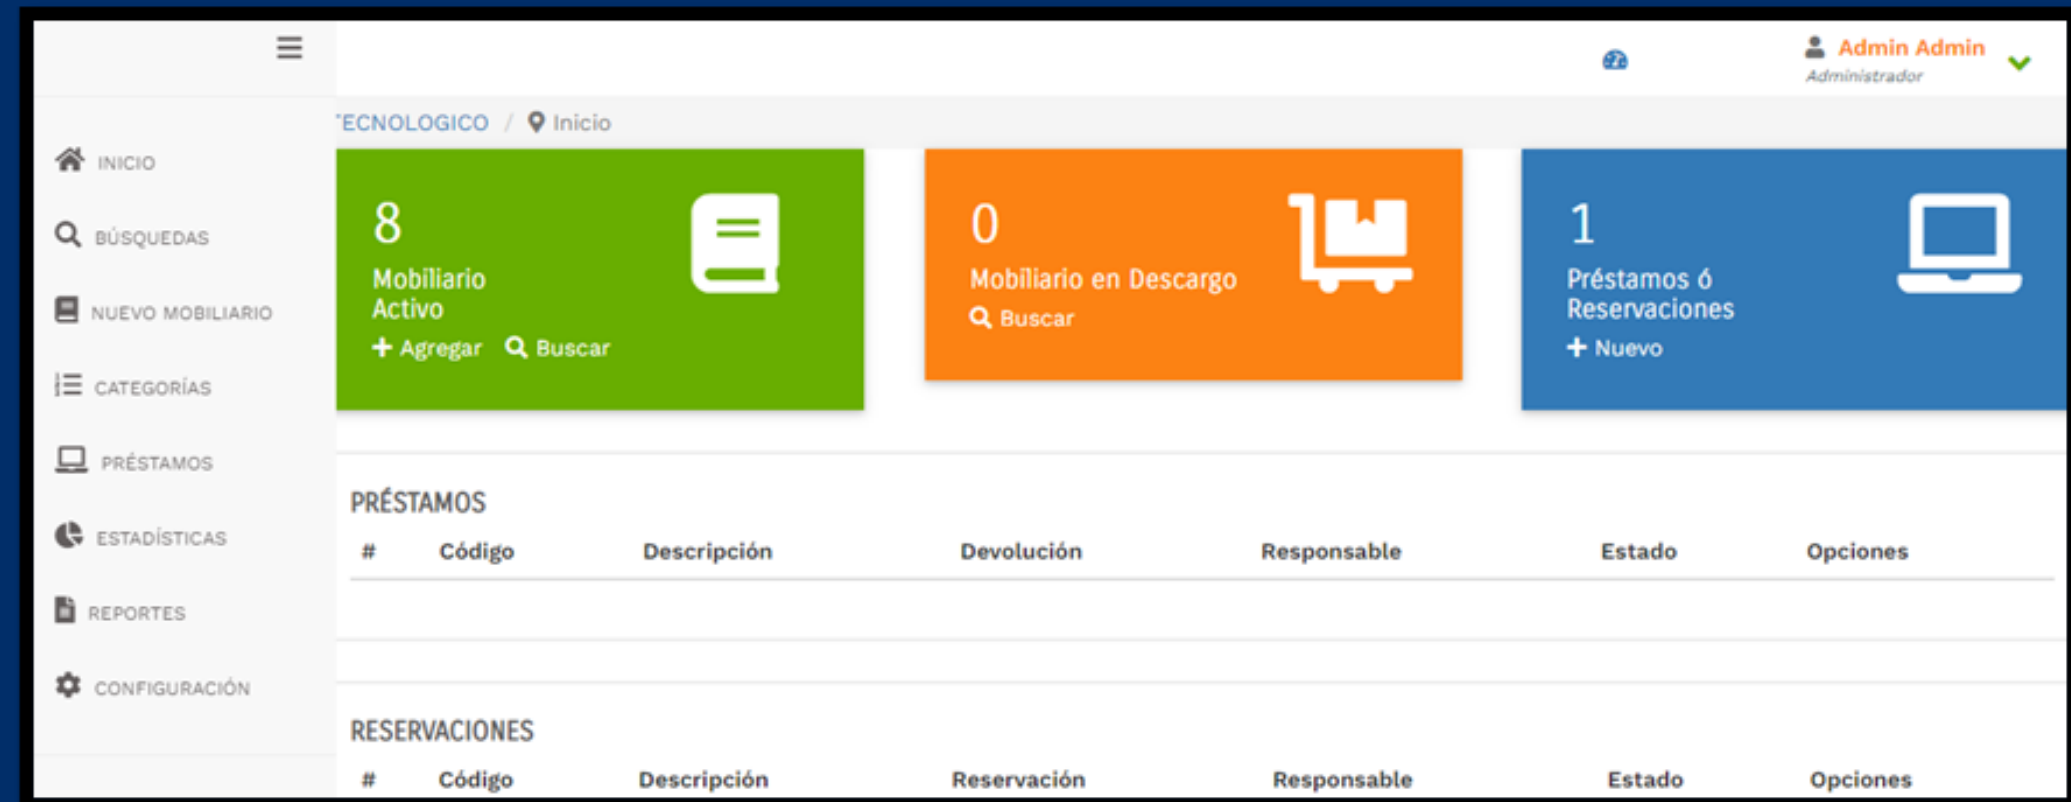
Admin Admin
Administrador

INICIO
BÚSQUEDAS
NUEVO MOBILIARIO
CATEGORÍAS
PRÉSTAMOS
ESTADÍSTICAS
REPORTES
CONFIGURACIÓN

'ECNOLOGICO / Inicio

8
Mobiliario Activo
+ Agregar Buscar

0
Mobiliario en Descargo
Buscar

1
Préstamos ó Reservaciones
+ Nuevo

PRÉSTAMOS

| # | Código | Descripción | Devolución | Responsable | Estado | Opciones |
|---|---|---|---|---|---|---|

RESERVACIONES

| # | Código | Descripción | Reservación | Responsable | Estado | Opciones |
|---|---|---|---|---|---|---|